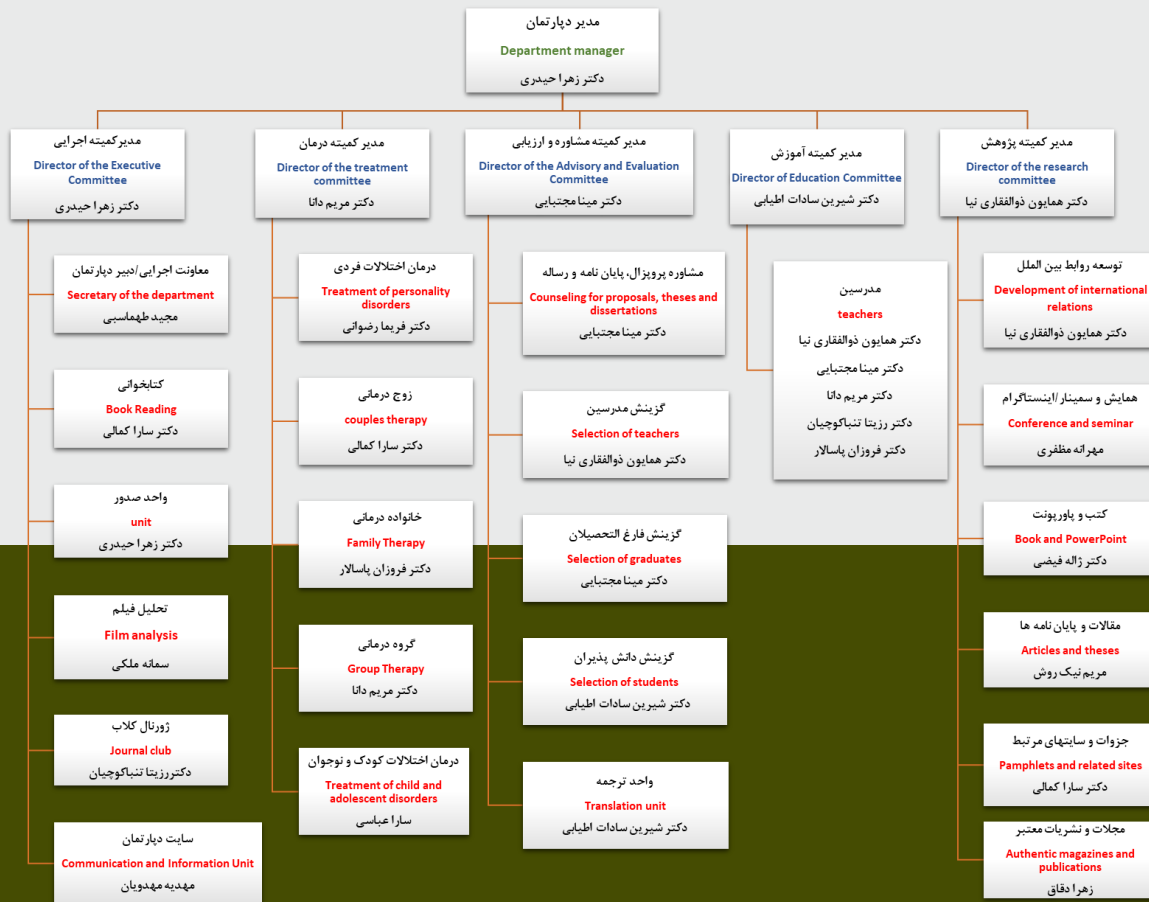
مدیر دپارتمان
Department manager
دکتر زهرا حیدری

مدیرکمیته اجرایی
Director of the Executive Committee
دکتر زهرا حیدری

معاونت اجرایی/دبیر دپارتمان
Secretary of the department
مجید طهماسبی

کتابخوانی
Book Reading
دکتر سارا کمالی

واحد صدور
unit
دکتر زهرا حیدری

تحلیل فیلم
Film analysis
سمانه ملکی

ژورنال کلاب
Journal club
دکترزیتا تنباکوچیان

سایت دپارتمان
Communication and Information Unit
مهدیه مهدویان

مدیر کمیته درمان
Director of the treatment committee
دکتر مریم دانا

درمان اختلالات فردی
Treatment of personality disorders
دکتر فریما رضوانی

زوج درمانی
couples therapy
دکتر سارا کمالی

خانواده درمانی
Family Therapy
دکتر فروزان پاسالار

گروه درمانی
Group Therapy
دکتر مریم دانا

درمان اختلالات کودک و نوجوان
Treatment of child and adolescent disorders
سارا عباسی

مدیر کمیته مشاوره و ارزیابی
Director of the Advisory and Evaluation Committee
دکتر مینا مجتبایی

مشاوره پروپزال، پایان نامه و رساله
Counseling for proposals, theses and dissertations
دکتر مینا مجتبایی

گزینش مدرسین
Selection of teachers
دکتر همایون ذوالفقاری نیا

گزینش فارغ التحصیلان
Selection of graduates
دکتر مینا مجتبایی

گزینش دانش پذیران
Selection of students
دکتر شیرین سادات اطیابی

واحد ترجمه
Translation unit
دکتر شیرین سادات اطیابی

مدیر کمیته آموزش
Director of Education Committee
دکتر شیرین سادات اطیابی

مدرسین
teachers
دکتر همایون ذوالفقاری نیا
دکتر مینا مجتبایی
دکتر مریم دانا
دکتر زیتا تنباکوچیان
دکتر فروزان پاسالار

مدیر کمیته پژوهش
Director of the research committee
دکتر همایون ذوالفقاری نیا

توسعه روابط بین الملل
Development of international relations
دکتر همایون ذوالفقاری نیا

همایش و سمینار/اینستاگرام
Conference and seminar
مهرانه مظفری

کتب و پاورپونت
Book and PowerPoint
دکتر ژاله فیضی

مقالات و پایان نامه ها
Articles and theses
مریم نیک روش

جزوات و سایتهای مرتبط
Pamphlets and related sites
دکتر سارا کمالی

مجلات و نشریات معتبر
Authentic magazines and publications
زهرا دقاق